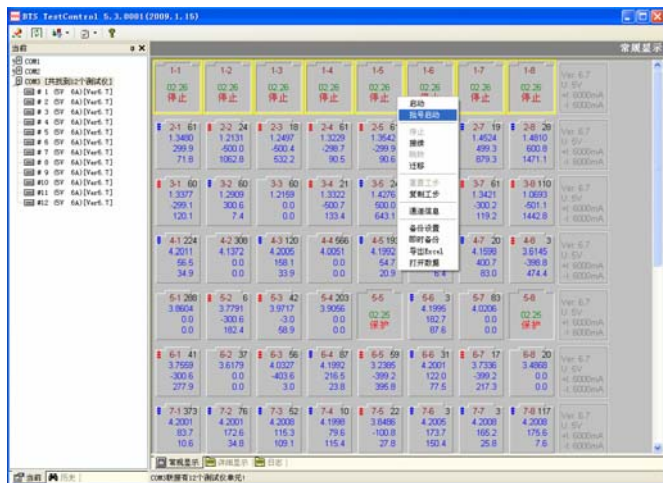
BTS TestControl 5.3.0001(2009.1.15)

当前

COM1
COM2
COM3 [共找到12个测试仪]
# 1 (5V 6A)[Ver6.7]
# 2 (5V 6A)[Ver6.7]
# 3 (5V 6A)[Ver6.7]
# 4 (5V 6A)[Ver6.7]
# 5 (5V 6A)[Ver6.7]
# 6 (5V 6A)[Ver6.7]
# 7 (5V 6A)[Ver6.7]
# 8 (5V 6A)[Ver6.7]
# 9 (5V 6A)[Ver6.7]
#10 (5V 6A)[Ver6.7]
#11 (5V 6A)[Ver6.7]
#12 (5V 6A)[Ver6.7]

常规显示

| 1-1 02:26 停止 | 1-2 02:26 停止 | 1-3 02:26 停止 | 1-4 02:26 停止 | 1-5 02:26 停止 | 1-6 02:26 停止 | 1-7 02:26 停止 | 1-8 02:26 停止 | Ver 6.7 U: 5V I: 6000mA |
|---|---|---|---|---|---|---|---|---|
| 2-1 61 1.3480 299.9 71.8 | 2-2 24 1.2131 -500.0 1062.8 | 2-3 18 1.2497 -500.4 532.2 | 2-4 61 1.3229 -298.7 90.5 | 2-5 6 1.3642 299.9 90.6 | | 2-7 19 1.4524 499.3 879.3 | 2-8 28 1.4810 600.8 1471.1 | Ver 6.7 U: 5V I: 6000mA |
| 3-1 60 1.3337 -299.1 120.1 | 3-2 60 1.2909 300.6 7.4 | 3-3 60 1.2159 0.0 0.0 | 3-4 21 1.3322 -500.7 133.4 | 3-5 24 1.4276 500.0 643.1 | | 3-7 61 1.3421 -300.2 119.2 | 3-8 110 1.0693 -501.1 1442.8 | Ver 6.7 U: 5V I: 6000mA |
| 4-1 224 4.2011 56.5 34.9 | 4-2 308 4.1372 0.0 0.0 | 4-3 120 4.2005 158.1 33.9 | 4-4 566 4.0051 0.0 0.0 | 4-5 193 4.1992 54.7 20.9 | | 4-7 20 4.1598 400.7 83.0 | 4-8 3 3.6145 -398.8 474.4 | Ver 6.7 U: 5V I: 6000mA |
| 5-1 288 3.8604 0.0 182.4 | 5-2 6 3.7791 -300.6 0.0 | 5-3 42 3.9717 -3.0 58.9 | 5-4 203 3.9056 0.0 0.0 | 5-5 02:25 保护 | 5-6 3 4.1995 182.7 87.6 | 5-7 83 4.0206 0.0 0.0 | 5-8 02:25 保护 | Ver 6.7 U: 5V I: 6000mA |
| 6-1 41 3.7559 -300.6 277.9 | 6-2 37 3.6179 0.0 0.0 | 6-3 56 4.0327 -403.6 3.0 | 6-4 87 4.1992 216.5 23.8 | 6-5 59 3.2385 -399.2 395.8 | 6-6 31 4.2001 122.0 77.5 | 6-7 17 3.7336 -399.2 217.3 | 6-8 20 3.4868 0.0 0.0 | Ver 6.7 U: 5V I: 6000mA |
| 7-1 373 4.2001 80.7 10.6 | 7-2 76 4.2001 172.6 34.8 | 7-3 52 4.2008 115.3 109.1 | 7-4 10 4.1998 79.6 115.4 | 7-5 22 3.6498 -100.8 27.8 | 7-6 3 4.2005 173.7 150.4 | 7-7 3 4.2008 165.2 25.8 | 7-8 117 4.2008 175.6 7.6 | Ver 6.7 U: 5V I: 6000mA |

启动
指号启动
停止
接续
跳转
注标
查看工步
复制工步
通道信息
备份设置
即时备份
导出Excel
打开数据

常规显示 详细显示 日志

当前 历史

COM3新增有12个测试仪单元!